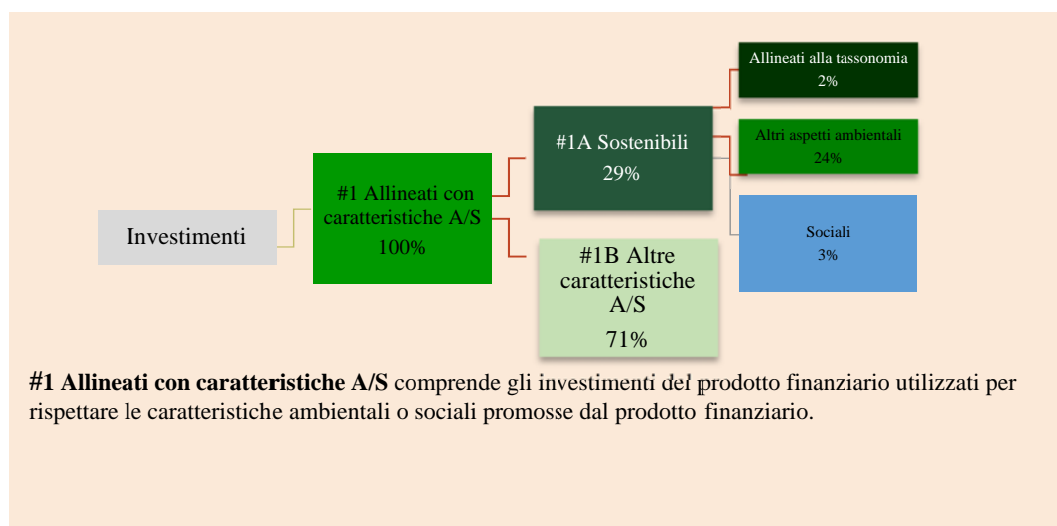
Investimenti

#1 Allineati con caratteristiche A/S
100%

#1A Sostenibili
29%

#1B Altre caratteristiche A/S
71%

Allineati alla tassonomia
2%

Altri aspetti ambientali
24%

Sociali
3%

**#1 Allineati con caratteristiche A/S** comprende gli investimenti del prodotto finanziario utilizzati per rispettare le caratteristiche ambientali o sociali promosse dal prodotto finanziario.